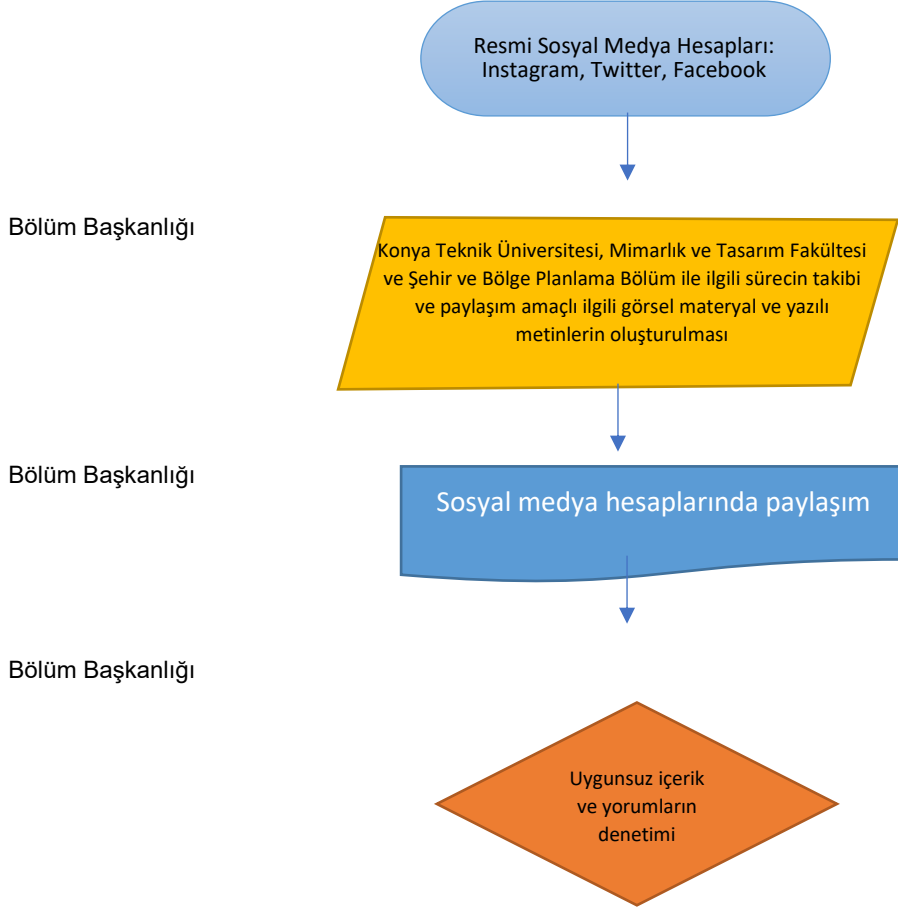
Resmi Sosyal Medya Hesapları: Instagram, Twitter, Facebook

Bölüm Başkanlığı

Konya Teknik Üniversitesi, Mimarlık ve Tasarım Fakültesi ve Şehir ve Bölge Planlama Bölüm ile ilgili sürecin takibi ve paylaşım amaçlı ilgili görsel materyal ve yazılı metinlerin oluşturulması

Bölüm Başkanlığı

Sosyal medya hesaplarında paylaşım

Bölüm Başkanlığı

Uygunsuz içerik ve yorumların denetimi